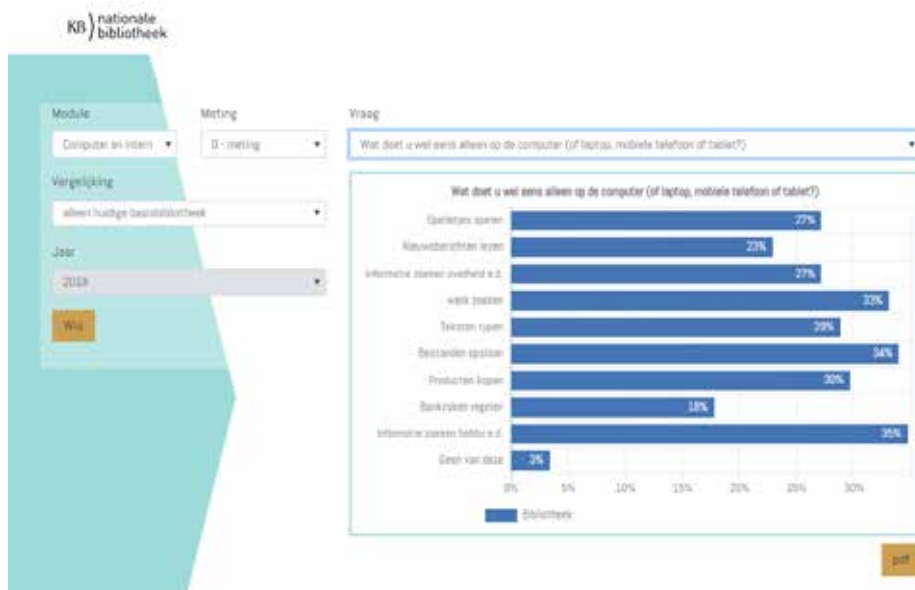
KB nationale bibliotheek

Module
Computer en intern ▼

Meting
0 - meting ▼

Vraag
Wat doet u wel eens alleen op de computer (of laptop, mobiele telefoon of tablet?) ▼

Vergelijking
alleen huidige basisbibliotheek ▼

Jaar
2019 ▼

Wis

Wat doet u wel eens alleen op de computer (of laptop, mobiele telefoon of tablet?)

Spelletjes spelen 27%
Nieuwsberichten lezen 23%
Informatie zoeken overheid e.d. 27%
werk zoeken 33%
Teksten typen 29%
Bestanden opslaan 34%
Producten kopen 30%
Bankzaken regelen 18%
Informatie zoeken hobby e.d. 35%
Geen van deze 3%

0% 5% 10% 15% 20% 25% 30%

Bibliotheek

pdf